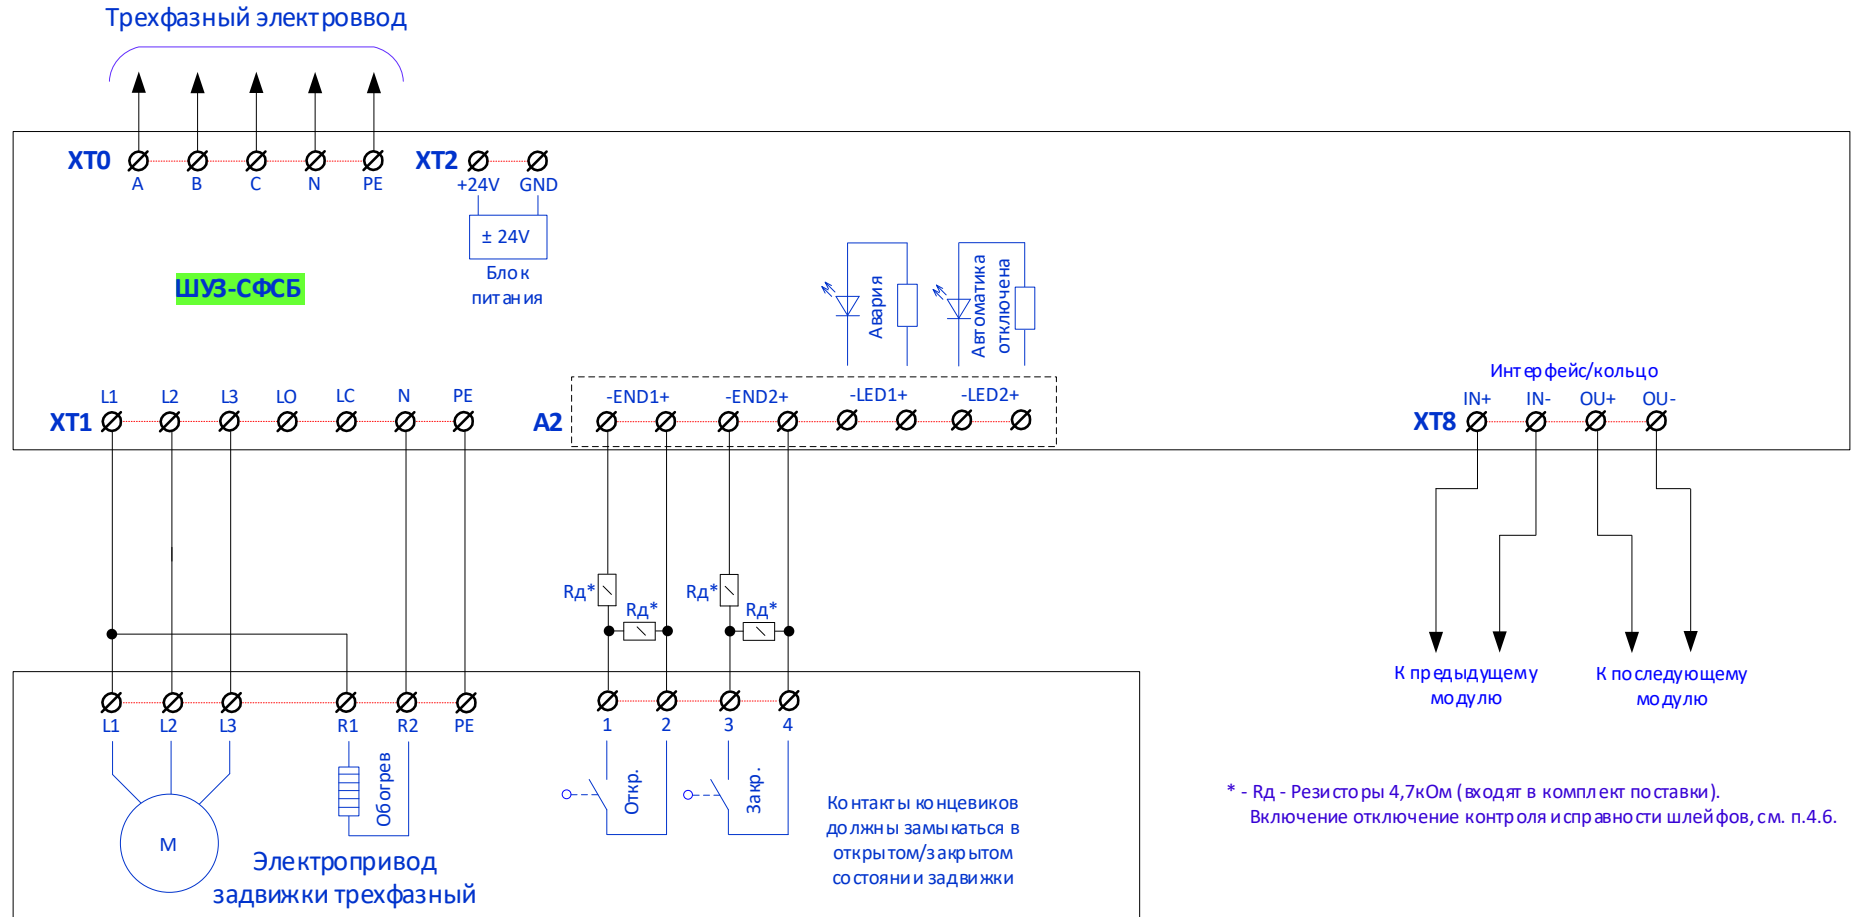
Трехфазный электроввод

XT0
A
B
C
N
PE

XT2
+24V
GND

± 24V
Блок питания

ШУЗ-СФСБ

Авария
Автоматика отключена

L1
L2
L3
LO
LC
N
PE
XT1

A2
-END1+
-END2+
-LED1+
-LED2+

Интерфейс/кольцо
IN+
IN-
OU+
OU-
XT8

Rд*
Rд*
Rд*
Rд*

К предыдущему модулю
К последующему модулю

L1
L2
L3
R1
R2
PE
1
2
3
4

M
Обогрев
Откр.
Закр.

Электропривод задвижки трехфазный

Контакты концевиков должны замыкаться в открытом/закрытом состоянии задвижки

* - Rд - Резисторы 4,7кОм (входят в комплект поставки).
Включение отключение контроля исправности шлейфов, см. п.4.6.